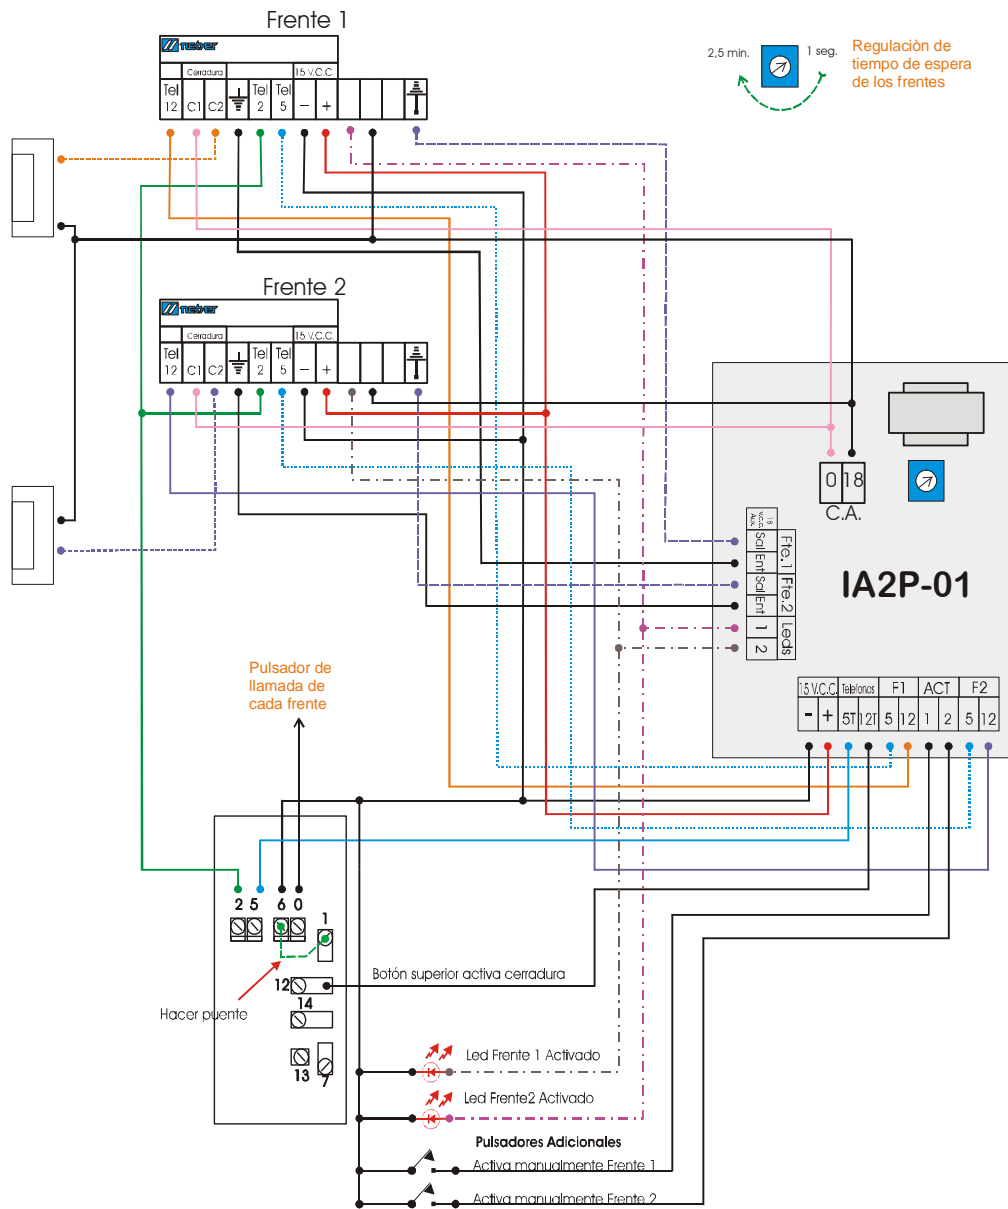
Frente 1

teber

Cerradura

15 V.C.C.

Tel 12 C1 C2 Tel 2 Tel 5 – +

2,5 min. 1 seg.

Regulaciòn de tiempo de espera de los frentes

Frente 2

teber

Cerradura

15 V.C.C.

Tel 12 C1 C2 Tel 2 Tel 5 – +

0 18

C.A.

IA2P-01

18 V.C.C. Aux.

Sal Ent Fte.1

Sal Ent Fte.2

1 2 Leds

15 V.C.C. Telefonos F1 ACT F2

- + 5T 12T 5 12 1 2 5 12

Pulsador de llamada de cada frente

2 5 6 0

1

12

14

13

7

Botón superior activa cerradura

Hacer puente

Led Frente 1 Activado

Led Frente2 Activado

Pulsadores Adicionales

Activa manualmente Frente 1

Activa manualmente Frente 2